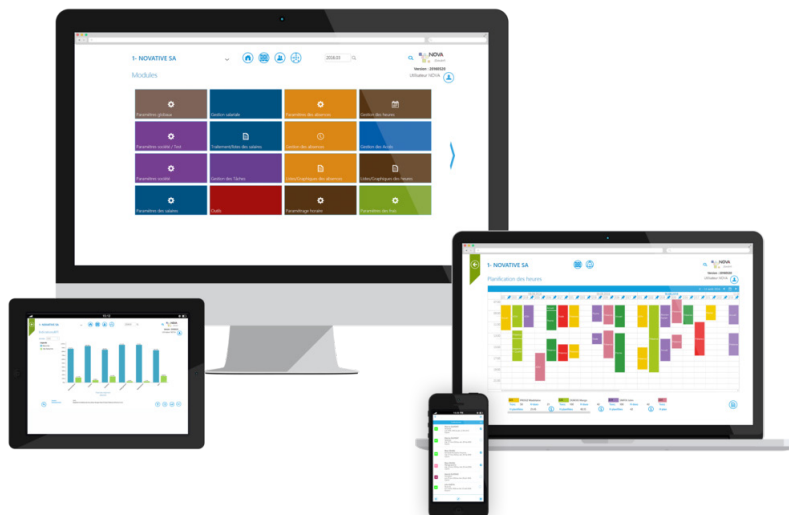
1- NOVATIVE SA

Modules

2018-01

NOVA

Version : 20180123

Utilisateur NOVA

Paramètres généraux

Gestion salariale

Paramètres des absences

Gestion des heures

Paramètres société / Taxe

Traitement/Saisie des salaires

Gestion des absences

Gestion des écarts

Paramètres société

Gestion des Tâches

Listes/Graphiques des absences

Listes/Graphiques des heures

Paramètres des salaires

Outils

Paramétrage heures

Paramètres des frais

1- NOVATIVE SA

Planification des heures

1- NOVATIVE SA